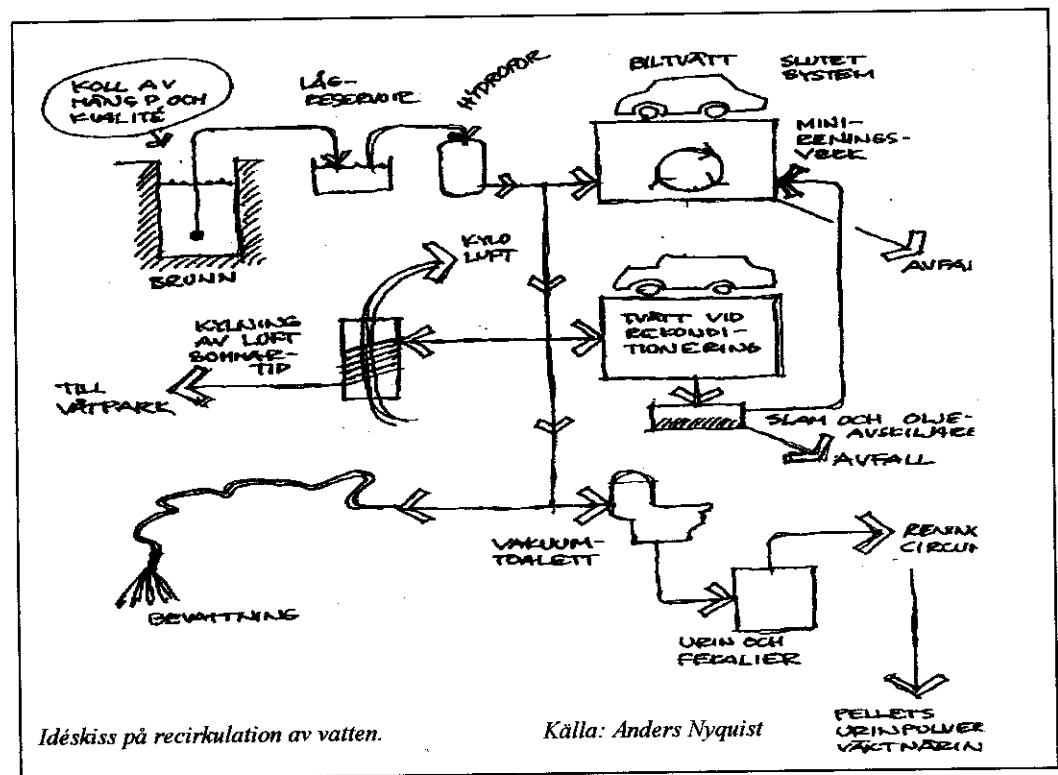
KOLL AV MÄNGD OCH KVALITÉ

LÅG-RESERVOIR

HYDROFOR

BILTVÄTT

SLUTET SYSTEM

MINI-RENINGS-VERK

BRUNN

KYLD LUFT

AVFAL

KYLNING AV LUFT SOMMAR-TID

TVÄTT VID REKONDI-TIONERING

TILL VÅTPARK

SLAM OCH OLJE-AVSKILJARE

AVFALL

VAKUUM-TOALETT

RENAX CIRCUL

BEVATTNING

URIN OCH FEKALIER

PELLETS URINPULVER VÄXTNÄRIN

Idéskiss på recirkulation av vatten.

Källa: Anders Nyquist